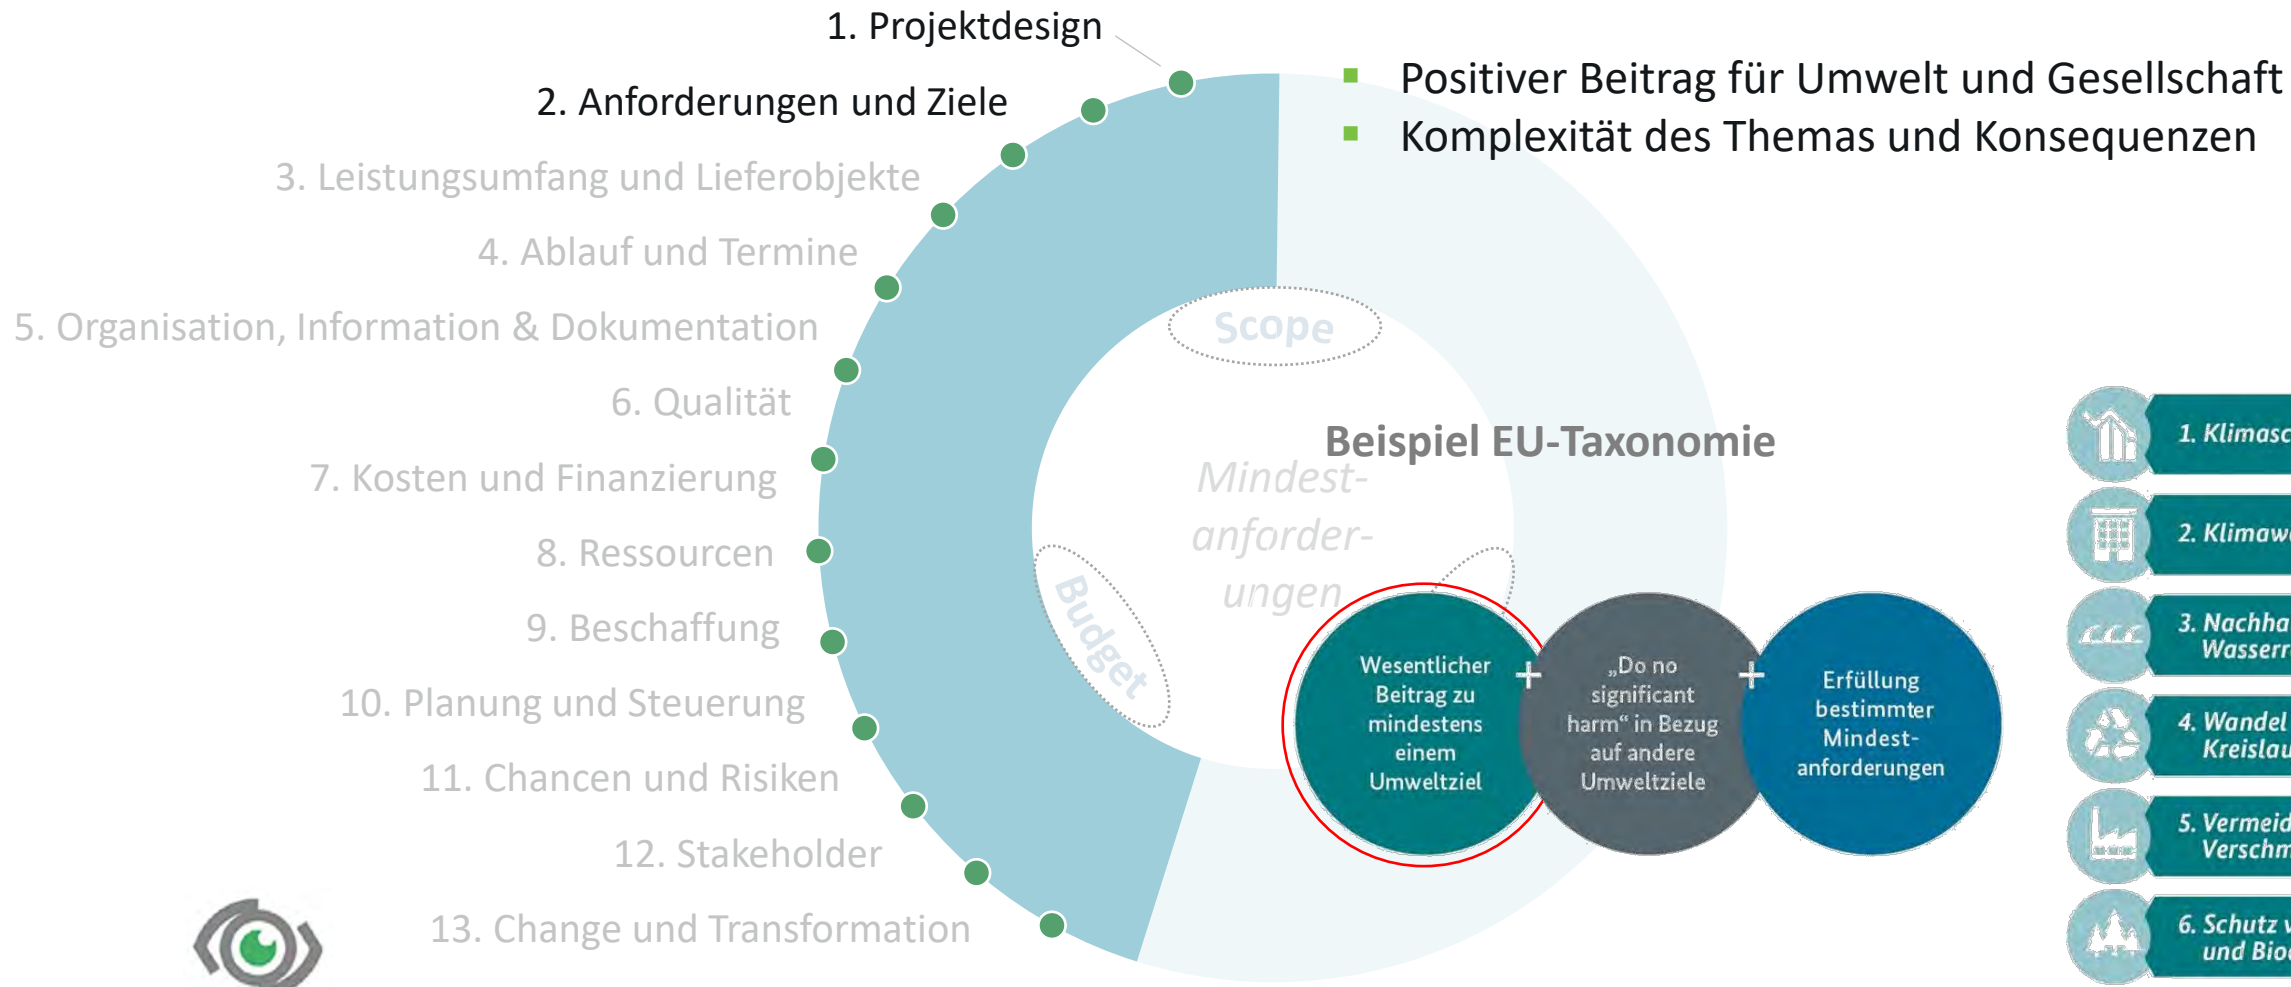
1. Projektdesign

2. Anforderungen und Ziele

3. Leistungsumfang und Lieferobjekte

4. Ablauf und Termine

5. Organisation, Information & Dokumentation

6. Qualität

7. Kosten und Finanzierung

8. Ressourcen

9. Beschaffung

10. Planung und Steuerung

11. Chancen und Risiken

12. Stakeholder

13. Change und Transformation

Positiver Beitrag für Umwelt und Gesellschaft

Komplexität des Themas und Konsequenzen

Scope

Mindest-anforder-ungen

Budget

Beispiel EU-Taxonomie

Wesentlicher Beitrag zu mindestens einem Umweltziel

+

„Do no significant harm“ in Bezug auf andere Umweltziele

+

Erfüllung bestimmter Mindest-anforderungen

1. Klimasc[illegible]

2. Klimaw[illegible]

3. Nachha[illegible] Wasserr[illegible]

4. Wandel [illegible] Kreislau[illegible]

5. Vermeid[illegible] Verschm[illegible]

6. Schutz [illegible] und Bio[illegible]